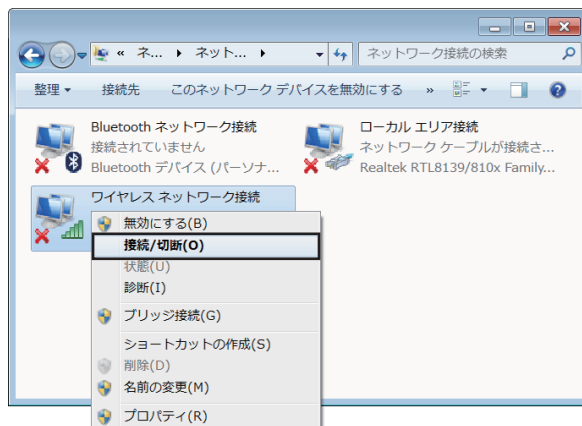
« ネ... ▸ ネット... ▸
ネットワーク接続の検索

整理 ▾
接続先
このネットワーク デバイスを無効にする
»

Bluetooth ネットワーク接続
接続されていません
Bluetooth デバイス (パーソナ...

ローカル エリア接続
ネットワーク ケーブルが接続さ...
Realtek RTL8139/810x Family...

ワイヤレス ネットワーク接続

無効にする(B)
接続/切断(O)
状態(U)
診断(I)
ブリッジ接続(G)
ショートカットの作成(S)
削除(D)
名前の変更(M)
プロパティ(R)